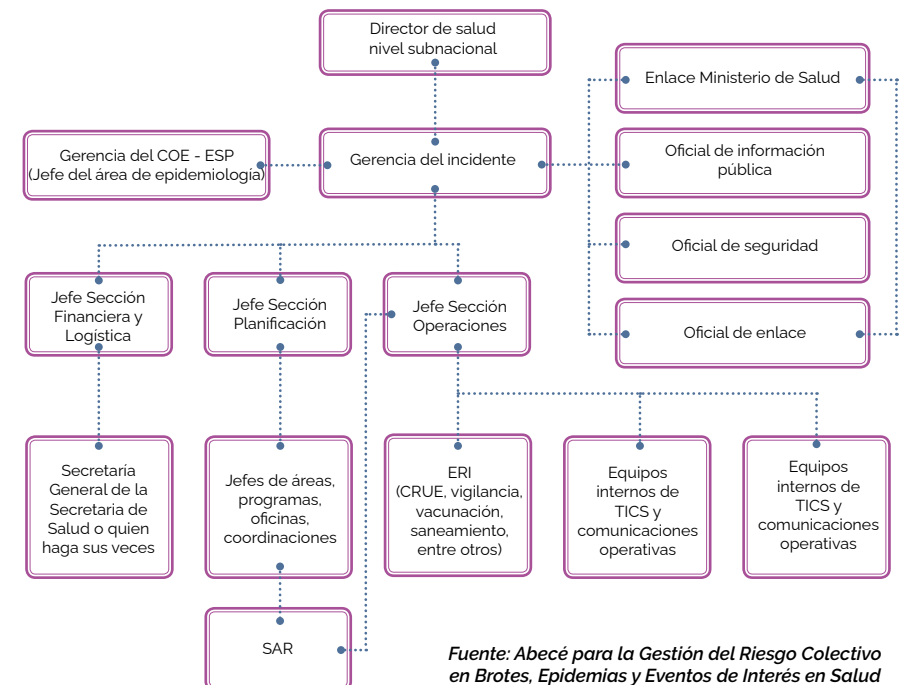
Director de salud nivel subnacional

Enlace Ministerio de Salud

Gerencia del COE - ESP (Jefe del área de epidemiología)

Gerencia del incidente

Oficial de información pública

Oficial de seguridad

Oficial de enlace

Jefe Sección Financiera y Logística

Jefe Sección Planificación

Jefe Sección Operaciones

Secretaría General de la Secretaria de Salud o quien haga sus veces

Jefes de áreas, programas, oficinas, coordinaciones

ERI (CRUE, vigilancia, vacunación, saneamiento, entre otros)

Equipos internos de TICS y comunicaciones operativas

Equipos internos de TICS y comunicaciones operativas

SAR

Fuente: Abecé para la Gestión del Riesgo Colectivo en Brotes, Epidemias y Eventos de Interés en Salud